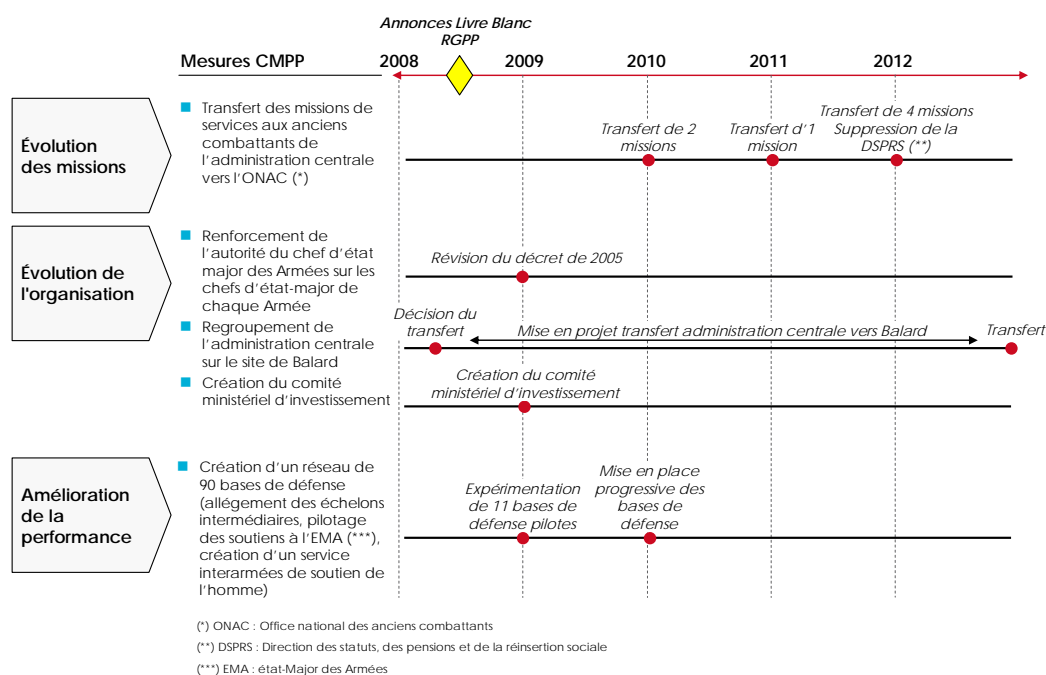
Annonces Livre Blanc
RGPP

Mesures CMPP

2008 2009 2010 2011 2012

Évolution des missions

Transfert des missions de services aux anciens combattants de l'administration centrale vers l'ONAC (*)

Transfert de 2 missions

Transfert d'1 mission

Transfert de 4 missions Suppression de la DSPRS (**)

Évolution de l'organisation

Renforcement de l'autorité du chef d'état major des Armées sur les chefs d'état-major de chaque Armée

Révision du décret de 2005

Regroupement de l'administration centrale sur le site de Balard

Décision du transfert

Mise en projet transfert administration centrale vers Balard

Transfert

Création du comité ministériel d'investissement

Création du comité ministériel d'investissement

Amélioration de la performance

Création d'un réseau de 90 bases de défense (allégement des échelons intermédiaires, pilotage des soutiens à l'EMA (***), création d'un service interarmées de soutien de l'homme)

Expérimentation de 11 bases de défense pilotes

Mise en place progressive des bases de défense

(*) ONAC : Office national des anciens combattants

(**) DSPRS : Direction des statuts, des pensions et de la réinsertion sociale

(***) EMA : état-Major des Armées